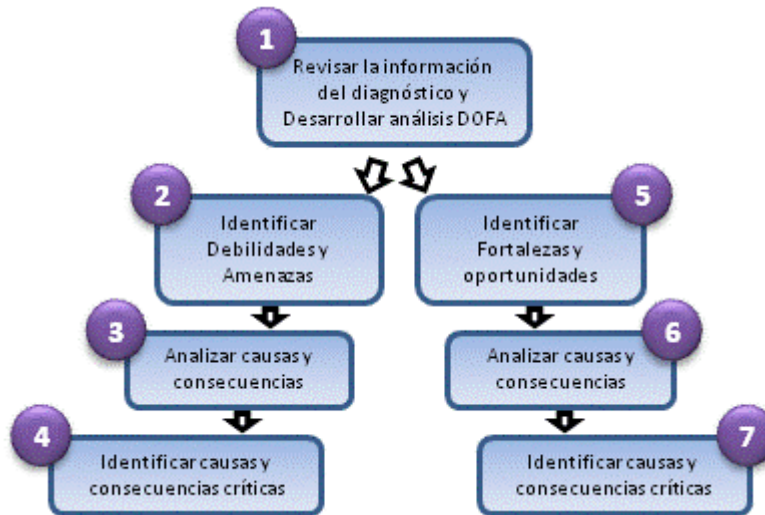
1
Revisar la información del diagnóstico y Desarrollar análisis DOFA

2
Identificar Debilidades y Amenazas

5
Identificar Fortalezas y oportunidades

3
Analizar causas y consecuencias

6
Analizar causas y consecuencias

4
Identificar causas y consecuencias críticas

7
Identificar causas y consecuencias críticas